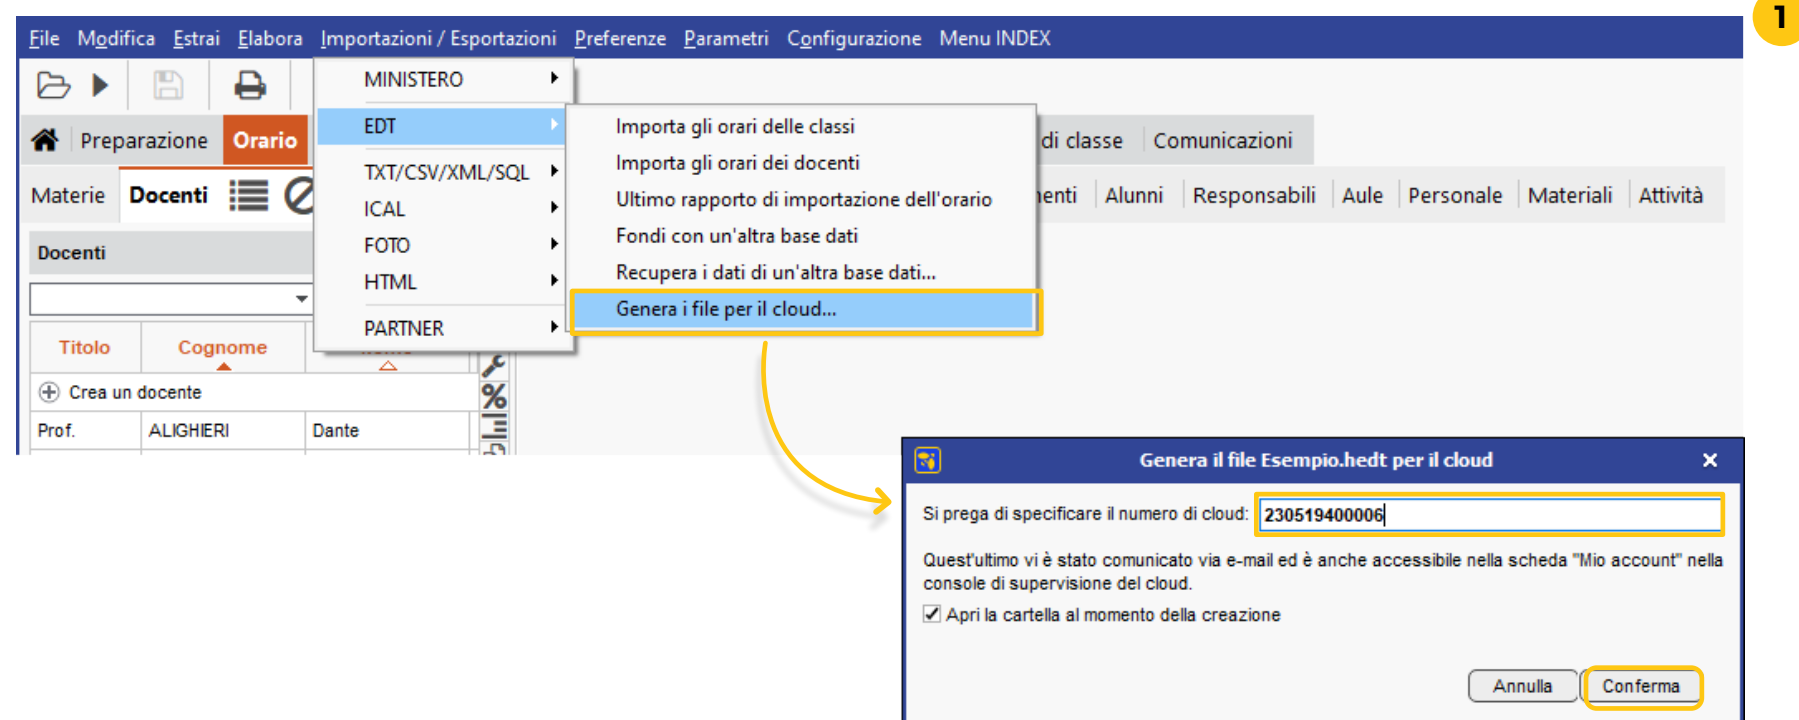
1

File Modifica Estrai Elabora Importazioni / Esportazioni Preferenze Parametri Configurazione Menu INDEX

Preparazione Orario

Materie Docenti

Docenti

Titolo Cognome

Crea un docente

| Prof. | ALIGHIERI | Dante |
|---|---|---|

MINISTERO
EDT
TXT/CSV/XML/SQL
ICAL
FOTO
HTML
PARTNER

Importa gli orari delle classi
Importa gli orari dei docenti
Ultimo rapporto di importazione dell'orario
Fondi con un'altra base dati
Recupera i dati di un'altra base dati...
Genera i file per il cloud...

di classe Comunicazioni

enti Alunni Responsabili Aule Personale Materiali Attività

Genera il file Esempio.hedt per il cloud

Si prega di specificare il numero di cloud: 230519400006

Quest'ultimo vi è stato comunicato via e-mail ed è anche accessibile nella scheda "Mio account" nella console di supervisione del cloud.

Apri la cartella al momento della creazione

Annulla Conferma